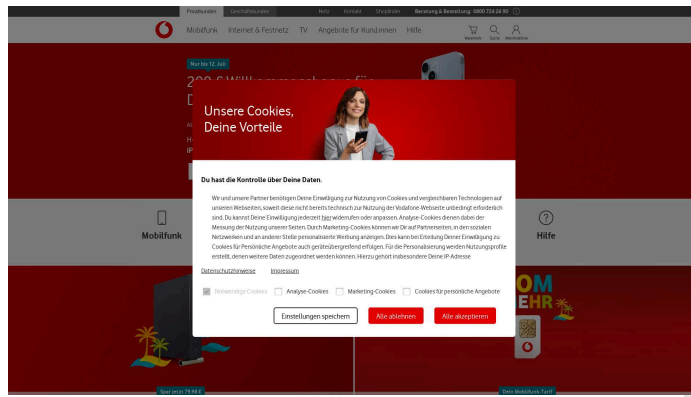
Privatkunden Geschäftskunden Netz Kontakt Shopfinder Beratung & Bestellung: 0800 724 34 90

Mobilfunk Internet & Festnetz TV Angebote für Kund:innen Hilfe

Warenkorb Suche MeinVodafone

Nur bis 12. Juli

Mobilfunk

Hilfe

Spar jetzt 79,99 €

Dein Mobilfunk-Tarif

Unsere Cookies, Deine Vorteile

Du hast die Kontrolle über Deine Daten.

Wir und unsere Partner benötigen Deine Einwilligung zur Nutzung von Cookies und vergleichbaren Technologien auf unseren Webseiten, soweit diese nicht bereits technisch zur Nutzung der Vodafone-Webseite unbedingt erforderlich sind. Du kannst Deine Einwilligung jederzeit hier widerrufen oder anpassen. Analyse-Cookies dienen dabei der Messung der Nutzung unserer Seiten. Durch Marketing-Cookies können wir Dir auf Partnerseiten, in den sozialen Netzwerken und an anderer Stelle personalisierte Werbung anzeigen. Dies kann bei Erteilung Deiner Einwilligung zu Cookies für Persönliche Angebote auch geräteübergreifend erfolgen. Für die Personalisierung werden Nutzungsprofile erstellt, denen weitere Daten zugeordnet werden können. Hierzu gehört insbesondere Deine IP-Adresse.

Datenschutzhinweise Impressum

Notwendige Cookies Analyse-Cookies Marketing-Cookies Cookies für persönliche Angebote

Einstellungen speichern Alle ablehnen Alle akzeptieren